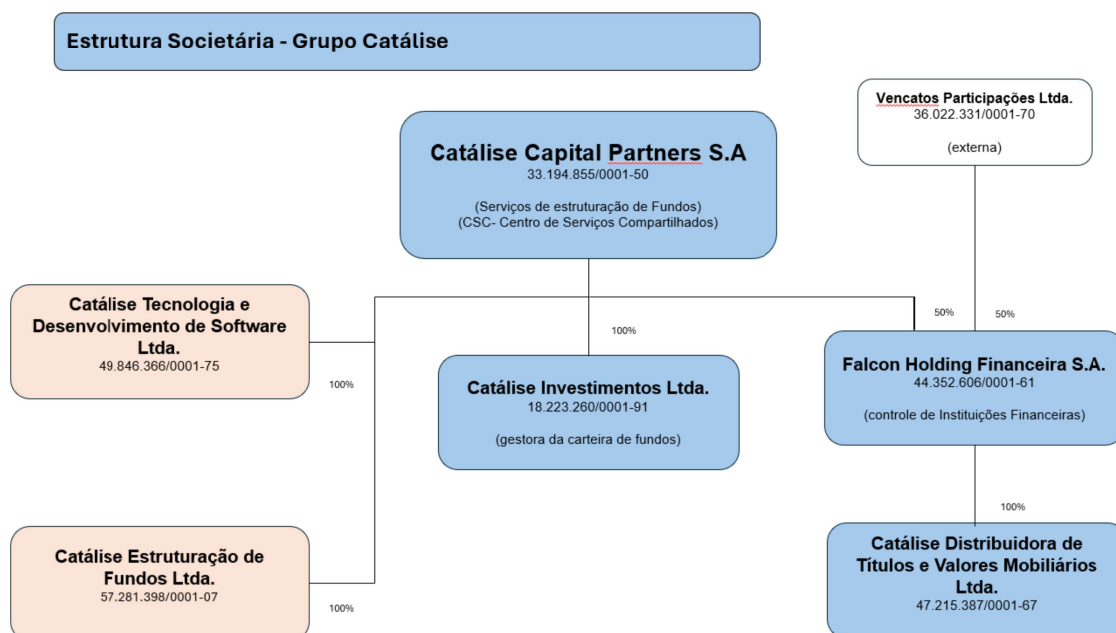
Estrutura Societária - Grupo Catálise

Vencatos Participações Ltda.
36.022.331/0001-70

(externa)

Catálise Capital Partners S.A
33.194.855/0001-50

(Serviços de estruturação de Fundos)
(CSC- Centro de Serviços Compartilhados)

Catálise Tecnologia e Desenvolvimento de Software Ltda.
49.846.366/0001-75

100%

100%

50%

50%

Catálise Investimentos Ltda.
18.223.260/0001-91

(gestora da carteira de fundos)

Falcon Holding Financeira S.A.
44.352.606/0001-61

(controle de Instituições Financeiras)

100%

Catálise Estruturação de Fundos Ltda.
57.281.398/0001-07

100%

Catálise Distribuidora de Títulos e Valores Mobiliários Ltda.
47.215.387/0001-67